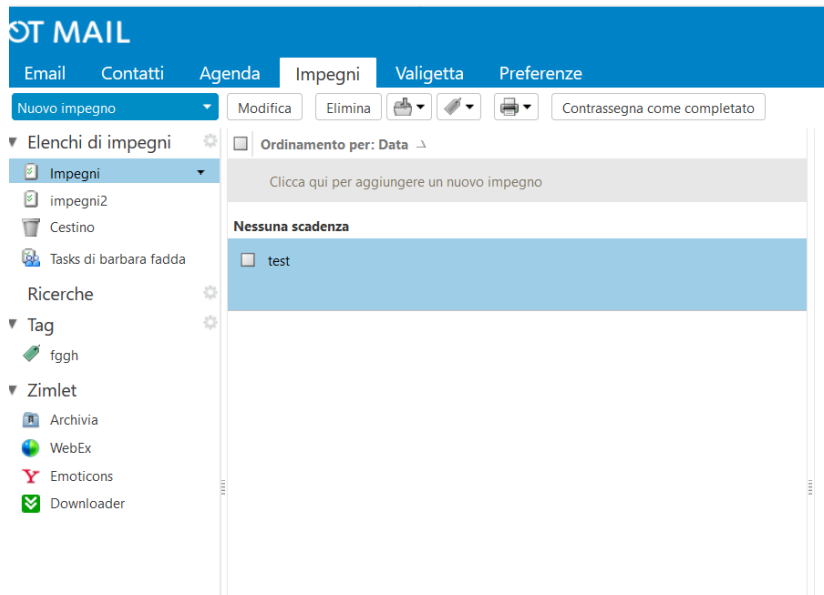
OT MAIL

Email Contatti Agenda Impegni Valigetta Preferenze

Nuovo impegno Modifica Elimina Contrassegna come completato

Elenchi di impegni
Impegni
impegni2
Cestino
Tasks di barbara fadda

Ricerche

Tag
fggh

Zimlet
Archivia
WebEx
Emoticons
Downloader

Ordinamento per: Data

Clicca qui per aggiungere un nuovo impegno

Nessuna scadenza

test